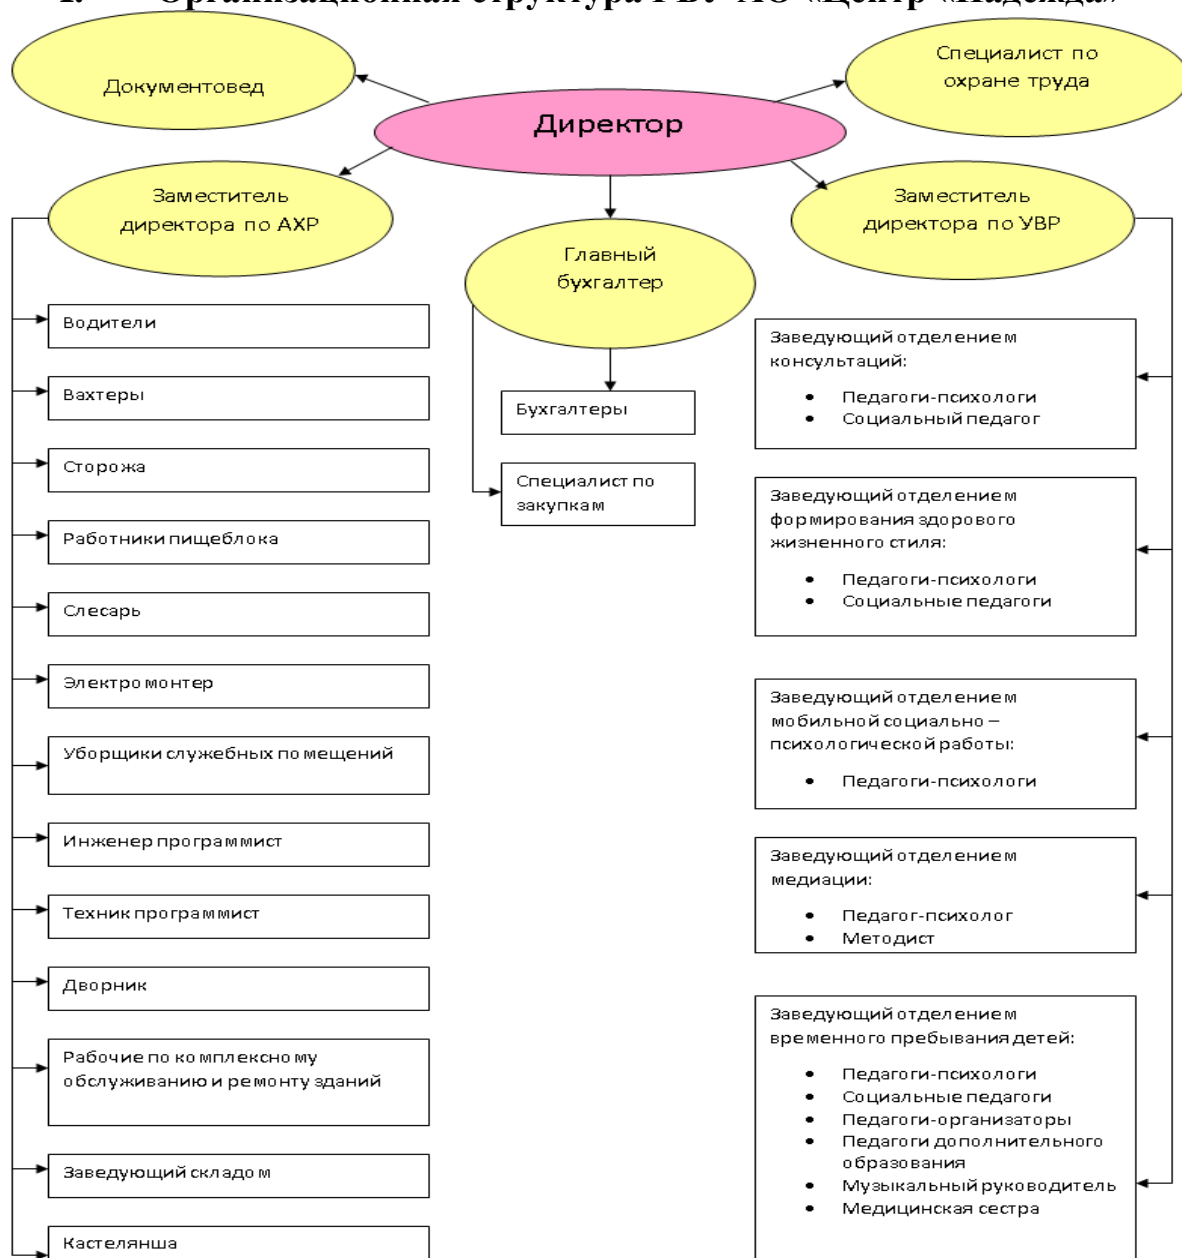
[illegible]

Документовед

Директор

Специалист по охране труда

Заместитель директора по АХР

Главный бухгалтер

Заместитель директора по УВР

Водители

Вахтеры

Сторожа

Работники пищеблока

Слесарь

Электромонтер

Уборщики служебных помещений

Инженер программист

Техник программист

Дворник

Рабочие по комплексному обслуживанию и ремонту зданий

Заведующий складом

Кастелянша

Бухгалтеры

Специалист по закупкам

Заведующий отделением консультаций:
- Педагоги-психологи
- Социальный педагог

Заведующий отделением формирования здорового жизненного стиля:
- Педагоги-психологи
- Социальные педагоги

Заведующий отделением мобильной социально – психологической работы:
- Педагоги-психологи

Заведующий отделением медиации:
- Педагог-психолог
- Методист

Заведующий отделением временного пребывания детей:
- Педагоги-психологи
- Социальные педагоги
- Педагоги-организаторы
- Педагоги дополнительного образования
- Музыкальный руководитель
- Медицинская сестра